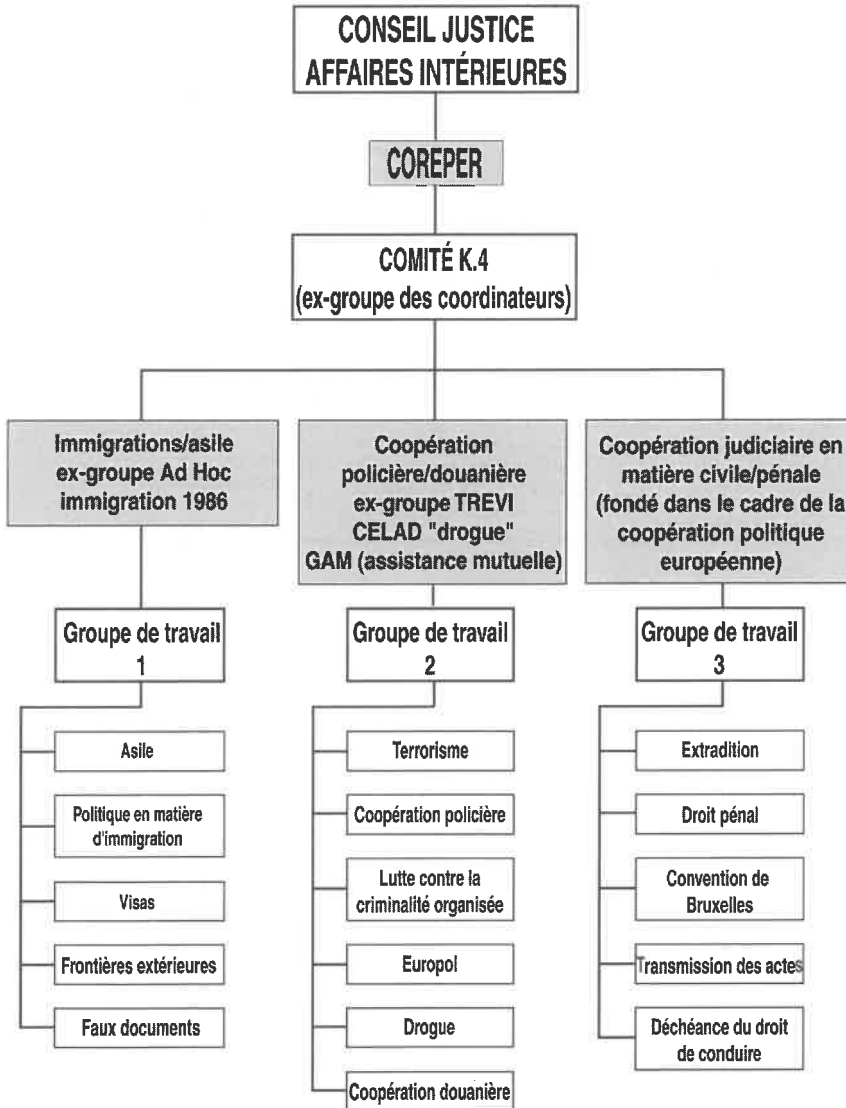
CONSEIL JUSTICE AFFAIRES INTÉRIEURES

COREPER

COMITÉ K.4
(ex-groupe des coordinateurs)

Immigrations/asile
ex-groupe Ad Hoc
immigration 1986

Groupe de travail
1

Asile

Politique en matière d'immigration

Visas

Frontières extérieures

Faux documents

Coopération
policière/douanière
ex-groupe TREVI
CELAD "drogue"
GAM (assistance mutuelle)

Groupe de travail
2

Terrorisme

Coopération policière

Lutte contre la criminalité organisée

Europol

Drogue

Coopération douanière

Coopération judiciaire en matière civile/pénale
(fondé dans le cadre de la coopération politique européenne)

Groupe de travail
3

Extradition

Droit pénal

Convention de Bruxelles

Transmission des actes

Déchéance du droit de conduire